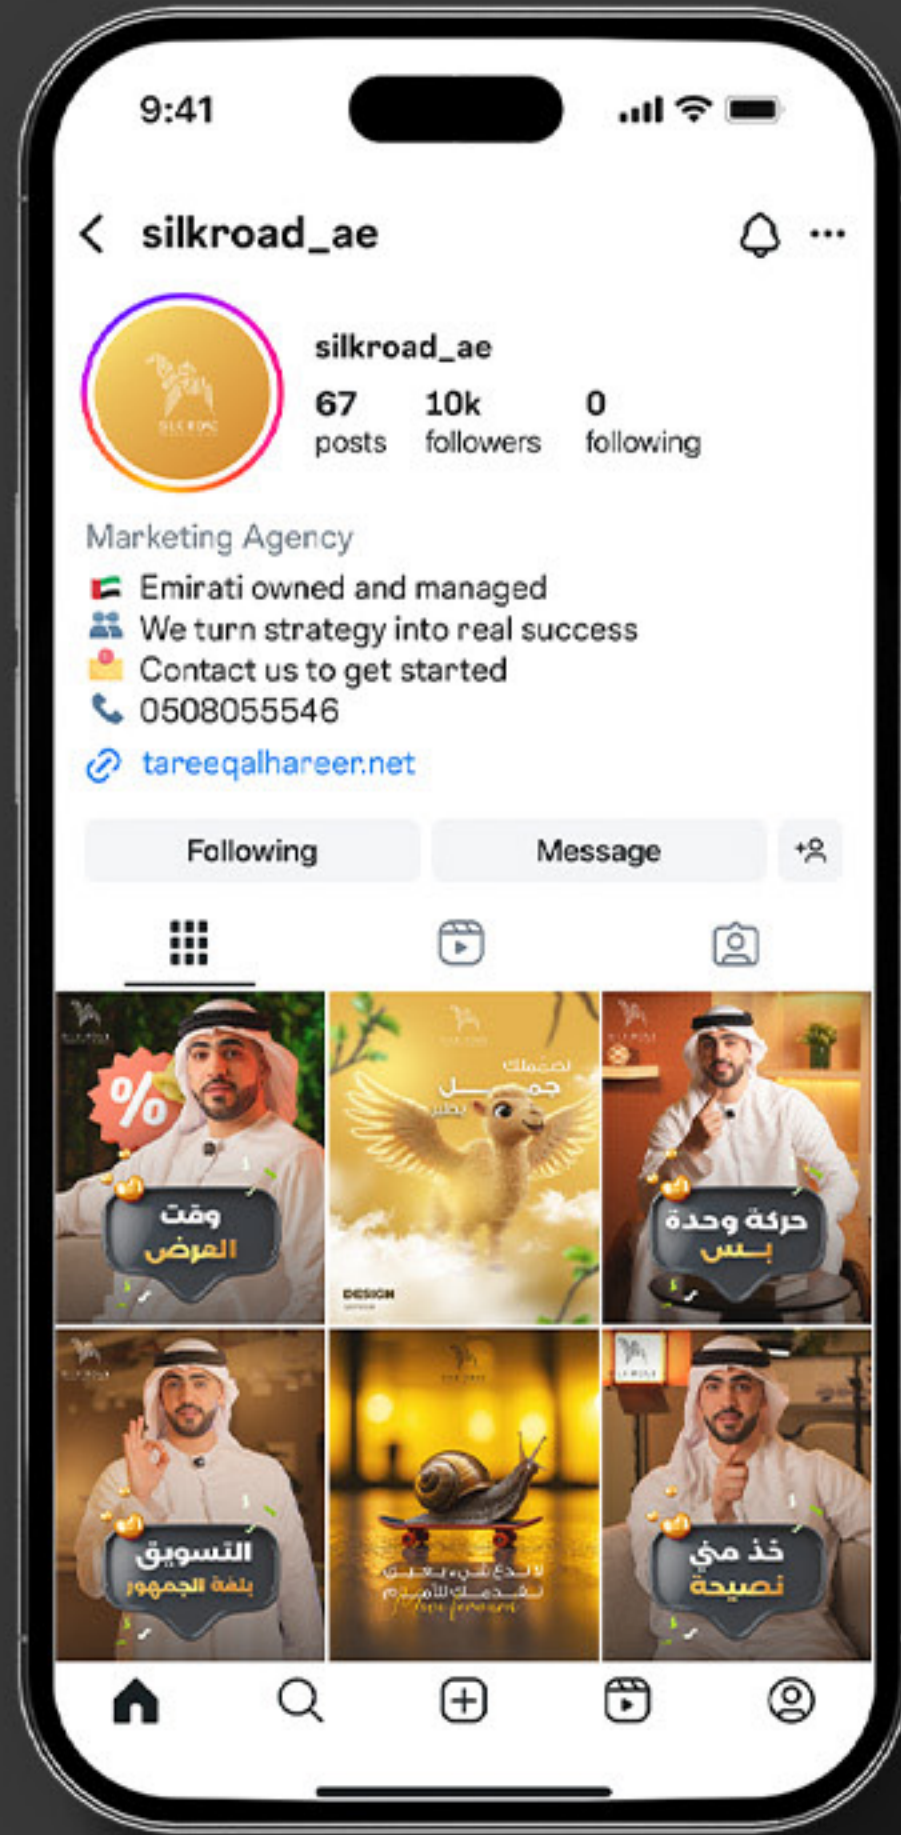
9:41

silkroad_ae

silkroad_ae
67 posts
10k followers
0 following

Marketing Agency
🇦🇪 Emirati owned and managed
👥 We turn strategy into real success
📩 Contact us to get started
📞 0508055546
tareeqalhareer.net

Following
Message

%
وقت
العرض

جمـيـل
DESIGN

حركة وحدة
بس

التسويق
بلغة الجمهور

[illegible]
Move forward

خذ مني
نصيحة